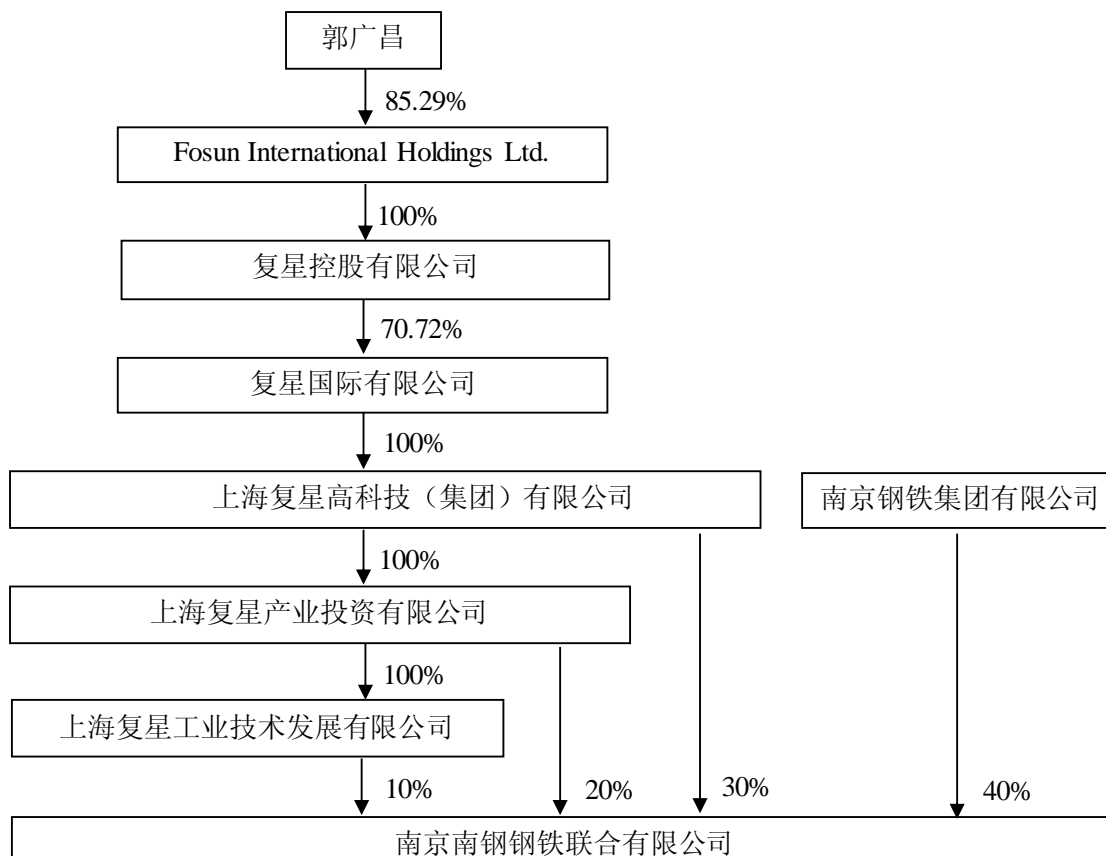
郭广昌

85.29%

Fosun International Holdings Ltd.

100%

复星控股有限公司

70.72%

复星国际有限公司

100%

上海复星高科技（集团）有限公司

南京钢铁集团有限公司

100%

上海复星产业投资有限公司

100%

上海复星工业技术发展有限公司

10%

20%

30%

40%

南京南钢钢铁联合有限公司